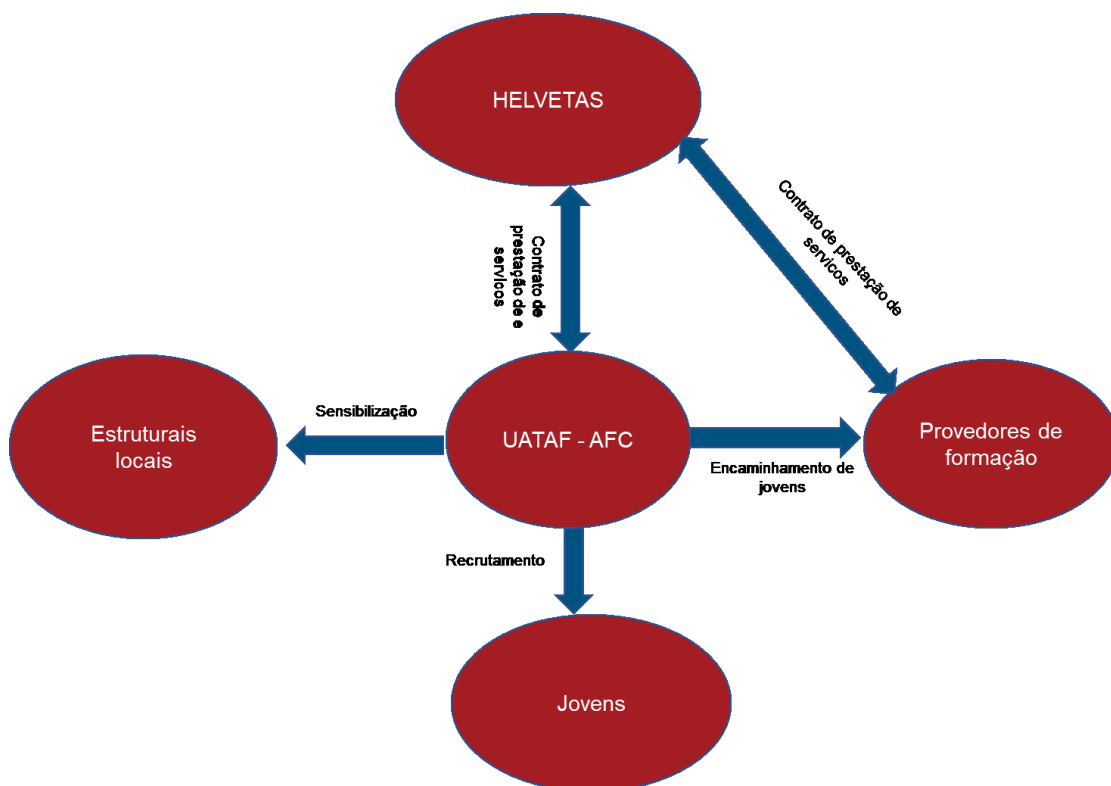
HELVETAS

Contrato de prestação de e serviços

Contrato de prestação de serviços

Estruturais locais

Sensibilização

UATAF - AFC

Provedores de formação

Encaminhamento de jovens

Recrutamento

Jovens